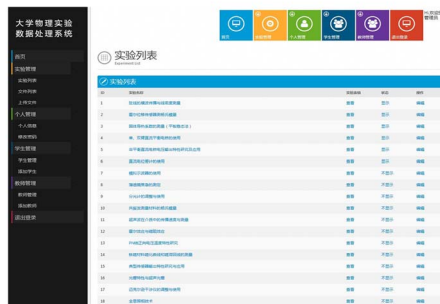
大学物理实验数据处理系统

首页
实验管理
实验列表
文件列表
上传文件
个人信息
个人信息
修改密码
学生管理
学生管理
添加学生
教师管理
教师管理
添加教师
退出登录

首页
实验管理
个人信息
学生管理
教师管理
退出登录

实验列表
Experiment List

实验列表

| ID | 实验名称 | 实验查看 | 状态 | 操作 |
|---|---|---|---|---|
| 1 | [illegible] | 查看 | 显示 | 编辑 |
| 2 | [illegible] | 查看 | 显示 | 编辑 |
| 3 | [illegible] | 查看 | 显示 | 编辑 |
| 4 | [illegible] | 查看 | 显示 | 编辑 |
| 5 | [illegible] | 查看 | 显示 | 编辑 |
| 6 | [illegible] | 查看 | 显示 | 编辑 |
| 7 | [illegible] | 查看 | 不显示 | 编辑 |
| 8 | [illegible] | 查看 | 不显示 | 编辑 |
| 9 | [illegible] | 查看 | 不显示 | 编辑 |
| 10 | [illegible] | 查看 | 不显示 | 编辑 |
| 11 | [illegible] | 查看 | 不显示 | 编辑 |
| 12 | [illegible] | 查看 | 不显示 | 编辑 |
| 13 | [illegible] | 查看 | 不显示 | 编辑 |
| 14 | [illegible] | 查看 | 不显示 | 编辑 |
| 15 | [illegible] | 查看 | 不显示 | 编辑 |
| 16 | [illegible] | 查看 | 不显示 | 编辑 |
| 17 | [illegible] | 查看 | 不显示 | 编辑 |
| 18 | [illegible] | 查看 | 不显示 | 编辑 |